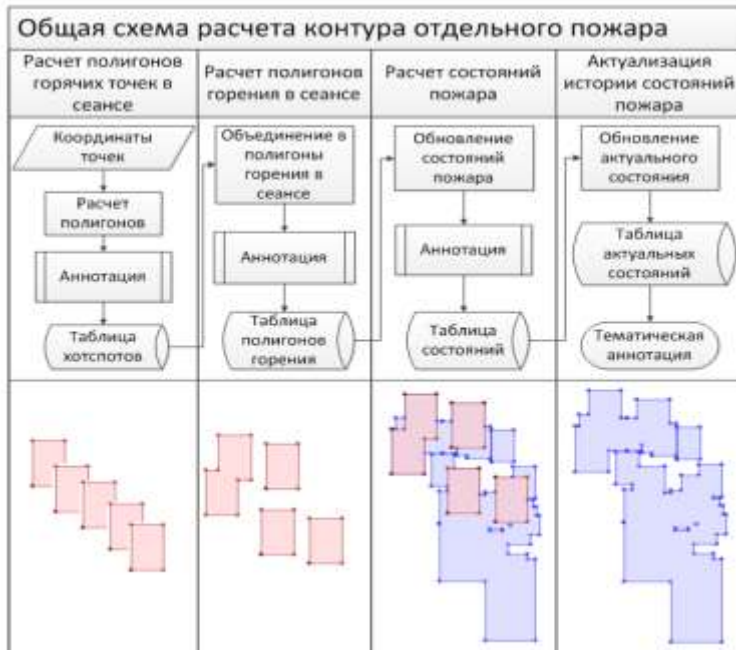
Общая схема расчета контура отдельного пожара

| Расчет полигонов горячих точек в сеансе | Расчет полигонов горения в сеансе | Расчет состояний пожара | Актуализация истории состояний пожара |
|---|---|---|---|
| Координаты точек | Объединение в полигоны горения в сеансе | Обновление состояний пожара | Обновление актуального состояния |
| Расчет полигонов | Аннотация | Аннотация | Таблица актуальных состояний |
| Аннотация | Таблица полигонов горения | Таблица состояний | Тематическая аннотация |
| Таблица хотспотов | | | |